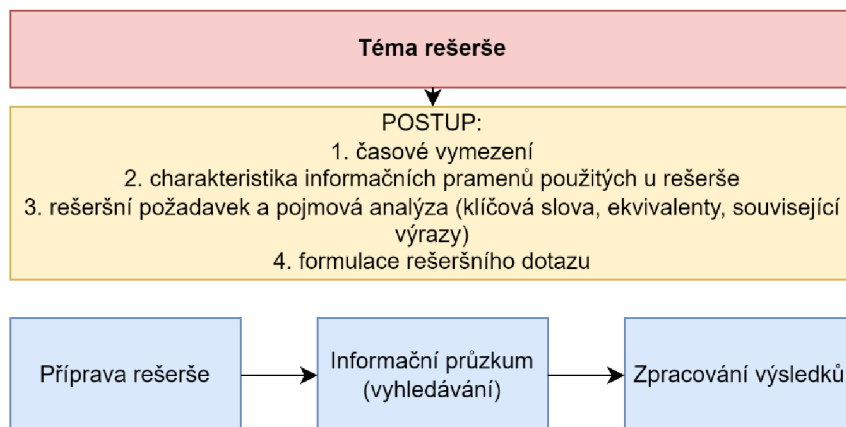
Téma rešerše

POSTUP:
1. časové vymezení
2. charakteristika informačních pramenů použitých u rešerše
3. rešeršní požadavek a pojmová analýza (klíčová slova, ekvivalenty, související výrazy)
4. formulace rešeršního dotazu

Příprava rešerše

Informační průzkum (vyhledávání)

Zpracování výsledků